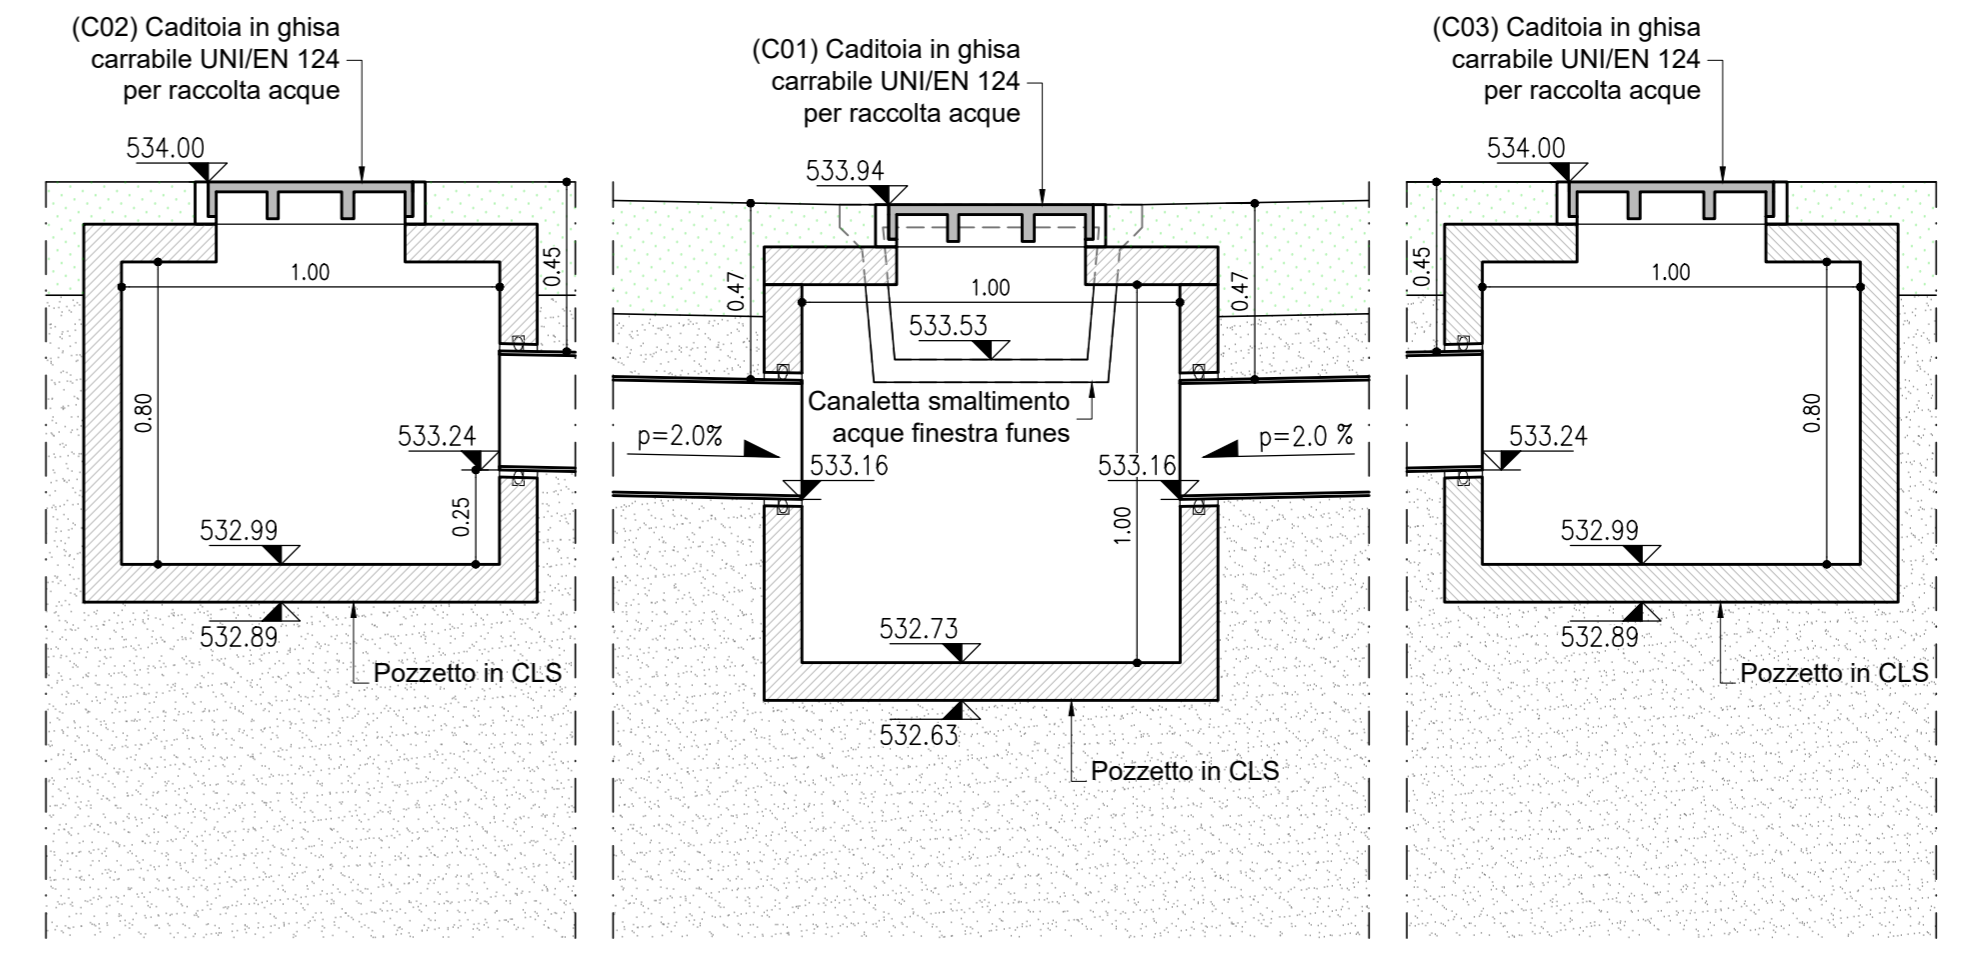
(C02) Caditoia in ghisa carrabile UNI/EN 124 per raccolta acque

534.00

1.00

0.45

0.80

533.24

0.25

532.99

532.89

Pozzetto in CLS

(C01) Caditoia in ghisa carrabile UNI/EN 124 per raccolta acque

533.94

0.47

1.00

0.47

533.53

Canaletta smaltimento acque finestra funes

p=2.0%

533.16

533.16

p=2.0 %

1.00

532.73

532.63

Pozzetto in CLS

(C03) Caditoia in ghisa carrabile UNI/EN 124 per raccolta acque

534.00

0.45

1.00

0.80

533.24

532.99

532.89

Pozzetto in CLS